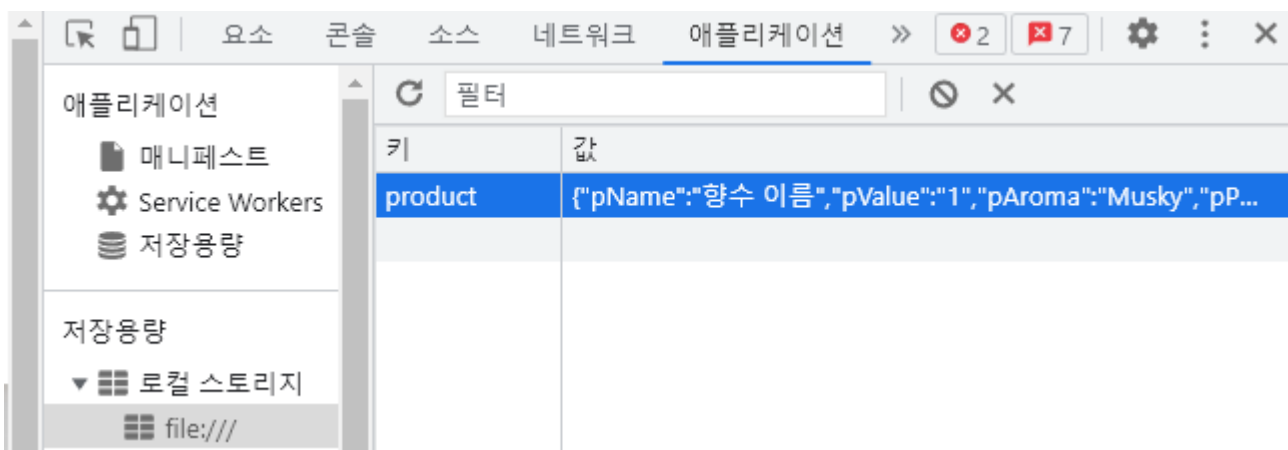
요소 콘솔 소스 네트워크 애플리케이션 » 2 7

애플리케이션
매니페스트
Service Workers
저장용량

저장용량
로컬 스토리지
file:///

필터

| 키 | 값 |
|---|---|
| product | {"pName":"향수 이름","pValue":"1","pAroma":"Musky","pP... |